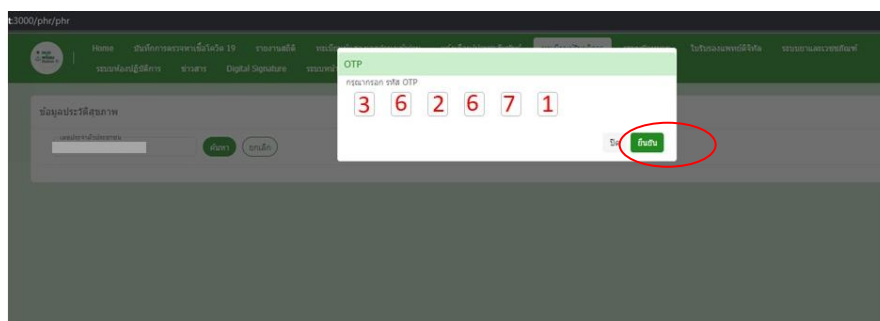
t3000/phr/phr

Home บันทึกการตรวจหาเชื้อโควิด 19 รายงานสถิติ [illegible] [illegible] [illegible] ใบรับรองแพทย์ดิจิทัล ระบบยาและเวชภัณฑ์
ระบบห้องปฏิบัติการ ข่าวสาร Digital Signature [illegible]

ข้อมูลประวัติสุขภาพ

เลขประจำตัวประชาชน
ค้นหา ยกเลิก

OTP
กรุณากรอก รหัส OTP
3 6 2 6 7 1
ปิด ยืนยัน